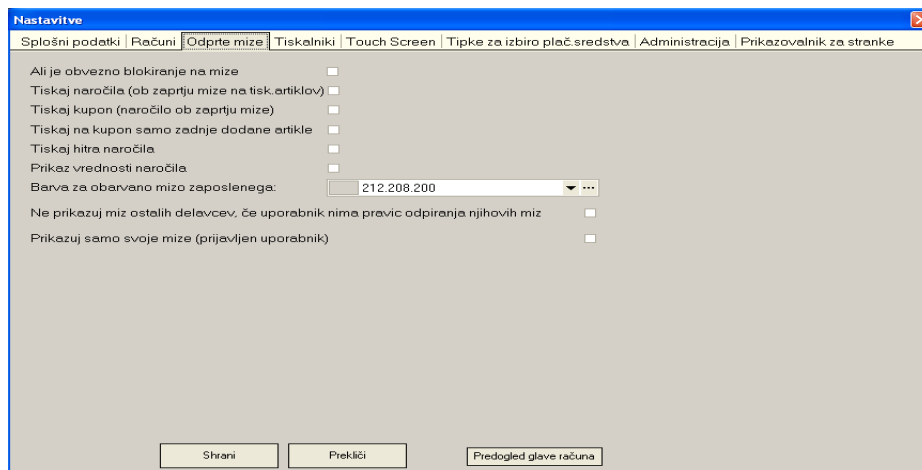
Nastavitve

Splošni podatki | Računi | Odprte mize | Tiskalniki | Touch Screen | Tipke za izbiro plač.sredstva | Administracija | Prikazovalnik za stranke

Ali je obvezno blokiranje na mize

Tiskaj naročila (ob zaprtju mize na tisk.artiklov)

Tiskaj kupon (naročilo ob zaprtju mize)

Tiskaj na kupon samo zadnje dodane artikle

Tiskaj hitra naročila

Prikaz vrednosti naročila

Barva za obarvano mizo zaposlenega: 212.208.200

Ne prikazuj miz ostalih delavcev, če uporabnik nima pravic odpiranja njihovih miz

Prikazuj samo svoje mize (prijavljen uporabnik)

Shrani

Prekliči

Predogled glave računa